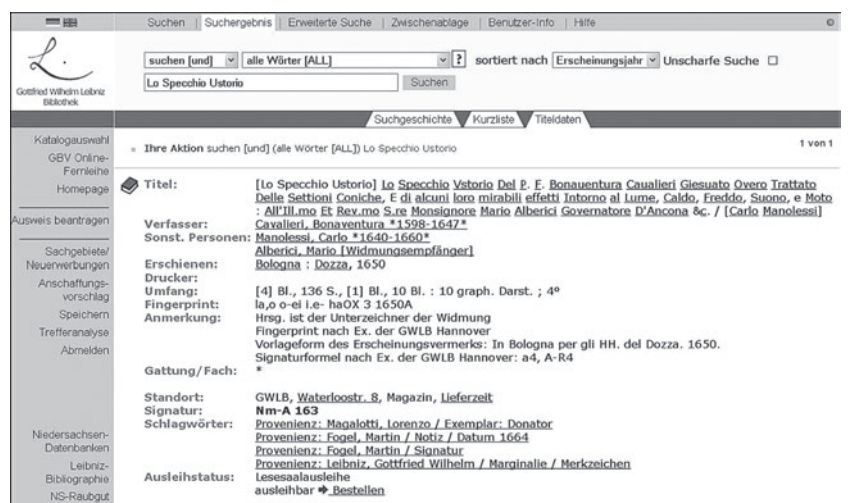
Suchen | Suchergebnis | Erweiterte Suche | Zwischenablage | Benutzer-Info | Hilfe

Gottfried Wilhelm Leibniz Bibliothek

suchen [und] | alle Wörter [ALL] | ? | sortiert nach | Erscheinungsjahr | Unscharfe Suche

Lo Specchio Ustorio | Suchen

Suchgeschichte | Kurzliste | Titeldaten

Katalogauswahl
GBV Online-Fernleihe
Homepage
Ausweis beantragen
Sachgebiete/ Neuerwerbungen
Anschaffungsvorschlag
Speichern
Trefferanalyse
Abmelden
Niedersachsen-Datenbanken
Leibniz-Bibliographie
NS-Raubgut

Ihre Aktion suchen [und] (alle Wörter [ALL]) Lo Specchio Ustorio

1 von 1

| | |
|---|---|
| Titel: | [Lo Specchio Ustorio] Lo Specchio Vstorio Del P. F. Bonauentura Caualieri Giesuato Overo Trattato Delle Settioni Coniche, E di alcuni loro mirabili effetti Intorno al Lume, Caldo, Freddo, Suono, e Moto : All'Ill.mo Et Rev.mo S.re Monsignore Mario Alberici Governatore D'Ancona &c. / [Carlo Manolessi] |
| Verfasser: | Cavalieri, Bonaventura *1598-1647* |
| Sonst. Personen: | Manolessi, Carlo *1640-1660* Alberici, Mario [Widmungsempfänger] |
| Erschienen: | Bologna : Dozza, 1650 |
| Drucker: | |
| Umfang: | [4] Bl., 136 S., [1] Bl., 10 Bl. : 10 graph. Darst. ; 4° |
| Fingerprint: | la,o o-ei i.e- haOX 3 1650A |
| Anmerkung: | Hrsg. ist der Unterzeichner der Widmung Fingerprint nach Ex. der GWLB Hannover Vorlageform des Erscheinungsvermerks: In Bologna per gli HH. del Dozza. 1650. Signaturformel nach Ex. der GWLB Hannover: a4, A-R4 |
| Gattung/Fach: | * |
| Standort: | GWLB, Waterloostr. 8, Magazin, Lieferzeit |
| Signatur: | Nm-A 163 |
| Schlagwörter: | Provenienz: Magalotti, Lorenzo / Exemplar: Donator Provenienz: Fogel, Martin / Notiz / Datum 1664 Provenienz: Fogel, Martin / Signatur Provenienz: Leibniz, Gottfried Wilhelm / Marginalie / Merkzeichen |
| Ausleihstatus: | Lesesaalausleihe ausleihbar Bestellen |